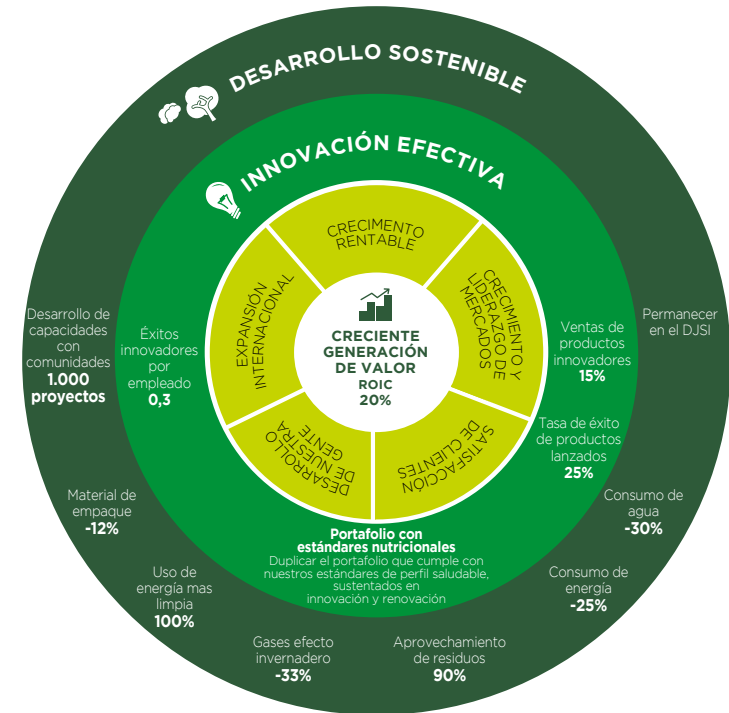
DESARROLLO SOSTENIBLE

INNOVACIÓN EFECTIVA

CRECIMENTO RENTABLE

CRECIMIENTO Y LIDERAZGO DE MERCADOS

SATISFACCIÓN DE CLIENTES

DESARROLLO DE NUESTRA GENTE

EXPANSIÓN INTERNACIONAL

CRECIENTE GENERACIÓN DE VALOR
ROIC
20%

Éxitos innovadores por empleado
0,3

Ventas de productos innovadores
15%

Tasa de éxito de productos lanzados
25%

Portafolio con estándares nutricionales
Duplicar el portafolio que cumple con nuestros estándares de perfil saludable, sustentados en innovación y renovación

Desarrollo de capacidades con comunidades
1.000 proyectos

Permanecer en el DJSI

Material de empaque
-12%

Consumo de agua
-30%

Uso de energía mas limpia
100%

Consumo de energía
-25%

Gases efecto invernadero
-33%

Aprovechamiento de residuos
90%